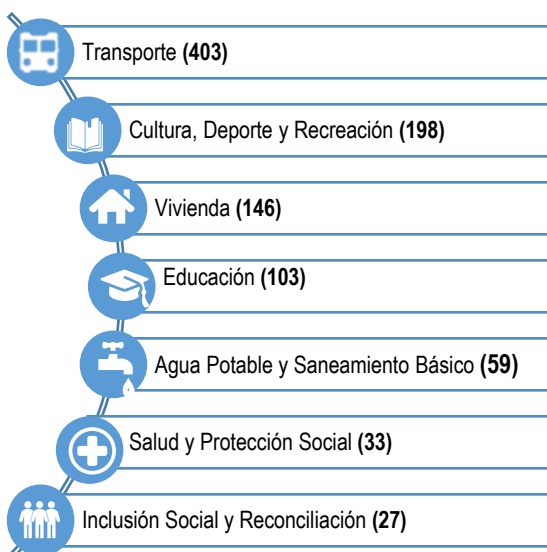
Transporte **(403)**

Cultura, Deporte y Recreación **(198)**

Vivienda **(146)**

Educación **(103)**

Agua Potable y Saneamiento Básico **(59)**

Salud y Protección Social **(33)**

Inclusión Social y Reconciliación **(27)**